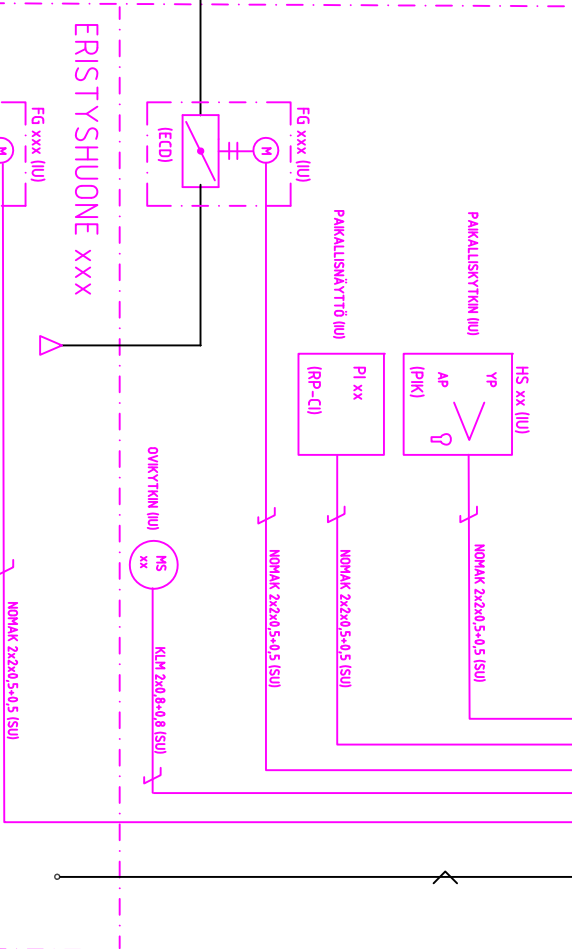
ERISTYSHUONE XXX

FG XXX (IU)
M

(ECD)

M
FG XXX (IU)

PAIKALLISNÄYTTÖ (IU)
PI XX
(RP-CI)

PAIKALLISKYTKIN (IU)
HS XX (IU)
YP
AP
(PIK)

OVIKYTKIN (IU)
MS
XX

NOMAK 2x2x0,5+0,5 (SU)

KLM 2x0,8+0,8 (SU)

NOMAK 2x2x0,5+0,5 (SU)

NOMAK 2x2x0,5+0,5 (SU)

NOMAK 2x2x0,5+0,5 (SU)